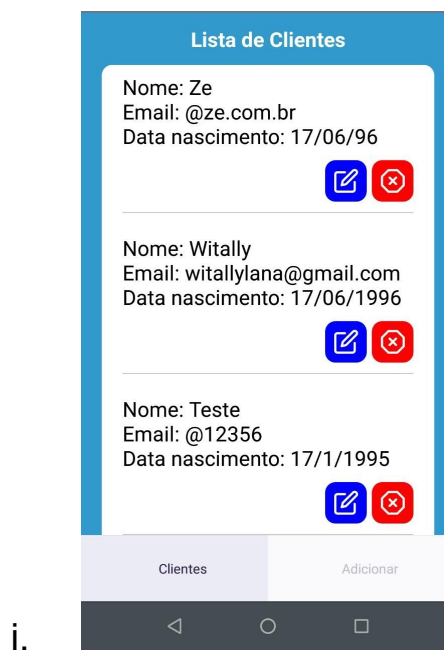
Lista de Clientes

Nome: Ze
Email: @ze.com.br
Data nascimento: 17/06/96

Nome: Witally
Email: witallylana@gmail.com
Data nascimento: 17/06/1996

Nome: Teste
Email: @12356
Data nascimento: 17/1/1995

Clientes
Adicionar

i.